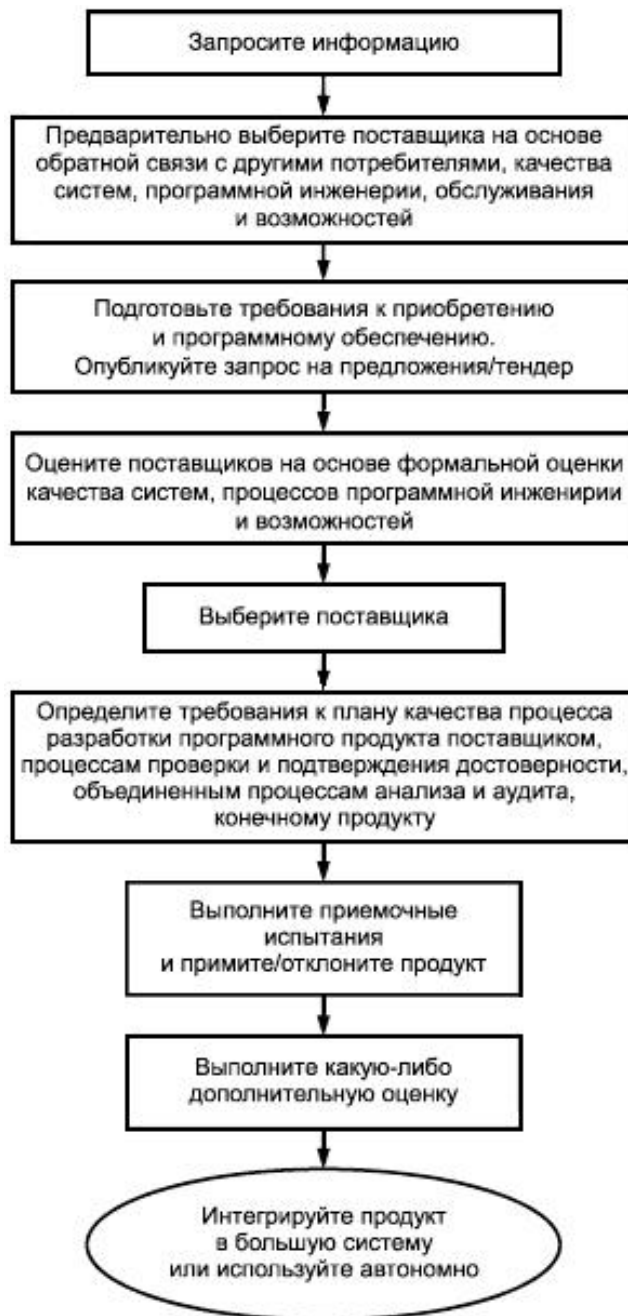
Запросите информацию

Предварительно выберите поставщика на основе обратной связи с другими потребителями, качества систем, программной инженерии, обслуживания и возможностей

Подготовьте требования к приобретению и программному обеспечению. Опубликуйте запрос на предложения/тендер

Оцените поставщиков на основе формальной оценки качества систем, процессов программной инженерии и возможностей

Выберите поставщика

Определите требования к плану качества процесса разработки программного продукта поставщиком, процессам проверки и подтверждения достоверности, объединенным процессам анализа и аудита, конечному продукту

Выполните приемочные испытания и примите/отклоните продукт

Выполните какую-либо дополнительную оценку

Интегрируйте продукт в большую систему или используйте автономно